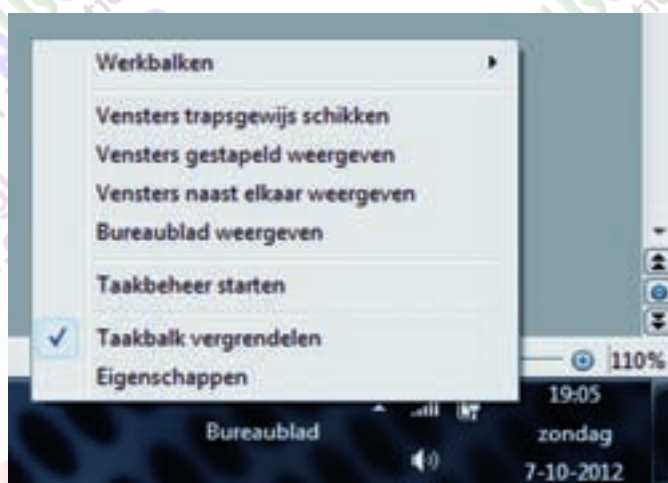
Werkbalken

Vensters trapsgewijs schikken
Vensters gestapeld weergeven
Vensters naast elkaar weergeven
Bureaublad weergeven

Taakbeheer starten

Taakbalk vergrendelen
Eigenschappen

110%

Bureaublad

19:05
zondag
7-10-2012